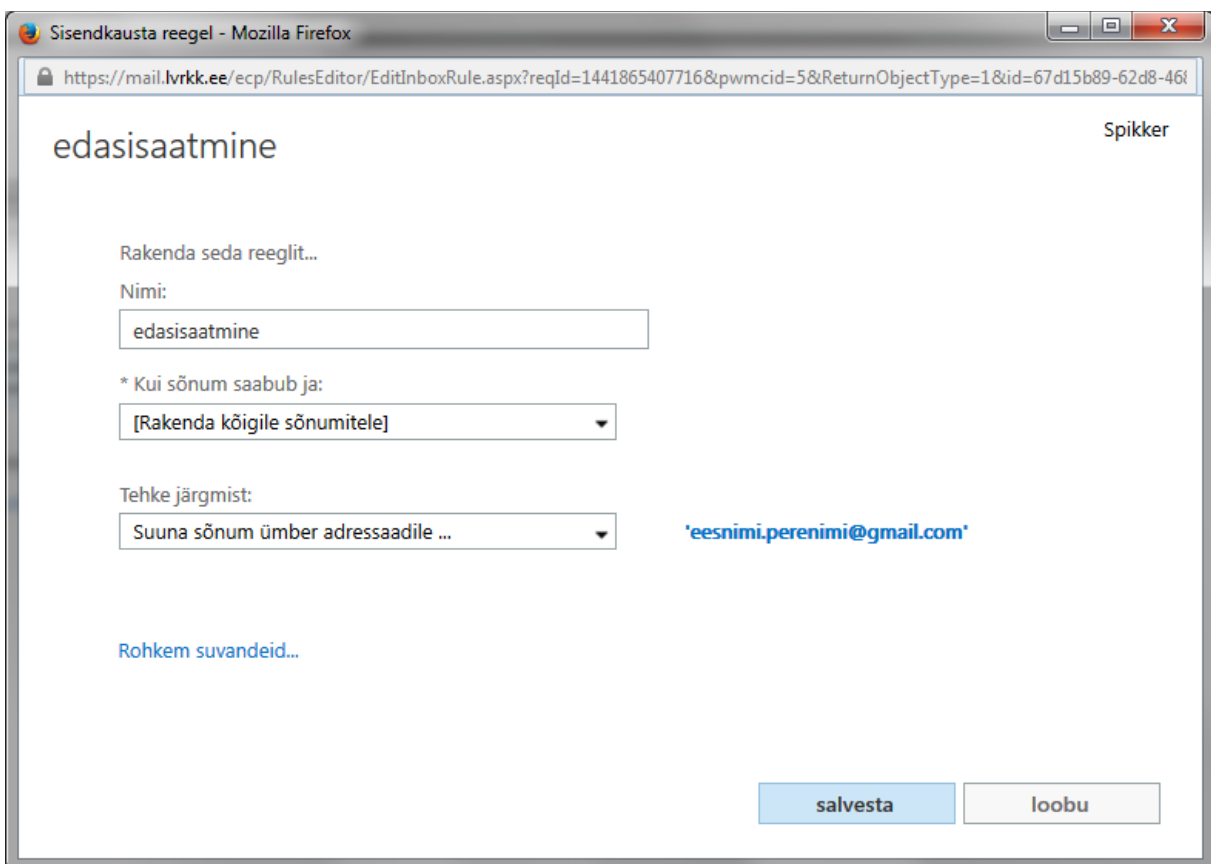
Sisendkausta reegel - Mozilla Firefox

https://mail.lvrkk.ee/ecp/RulesEditor/EditInboxRule.aspx?reqId=1441865407716&pwmcid=5&ReturnObjectType=1&id=67d15b89-62d8-46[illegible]

edasisaatmine

Spikker

Rakenda seda reeglit...

Nimi:

edasisaatmine

* Kui sõnum saabub ja:

[Rakenda kõigile sõnumitele]

Tehke järgmist:

Suuna sõnum ümber adressaadile ...

'eesnimi.perenimi@gmail.com'

Rohkem suvandeid...

salvesta

loobu